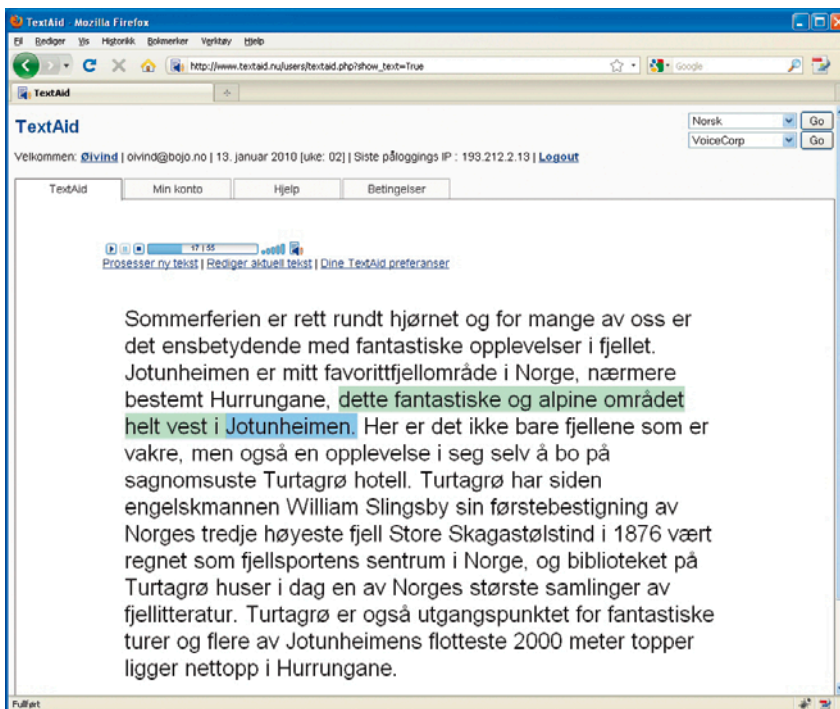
TextAid - Mozilla Firefox

Fil Rediger Vis Historikk Bokmerker Verktøy Hjelp

http://www.textaid.nu/users/textaid.php?show_text=True

Google

TextAid

TextAid

Norsk Go
VoiceCorp Go

Velkommen: Øivind | oivind@bojo.no | 13. januar 2010 [uke: 02] | Siste påloggings IP : 193.212.2.13 | Logout

TextAid | Min konto | Hjelp | Betingelser

17 | 55

Prosesser ny tekst | Rediger aktuell tekst | Dine TextAid preferanser

Sommerferien er rett rundt hjørnet og for mange av oss er det ensbetydende med fantastiske opplevelser i fjellet. Jotunheimen er mitt favorittfjellområde i Norge, nærmere bestemt Hurrungane, dette fantastiske og alpine området helt vest i Jotunheimen. Her er det ikke bare fjellene som er vakre, men også en opplevelse i seg selv å bo på sagnomsuste Turtagrø hotell. Turtagrø har siden engelskmannen William Slingsby sin førstebestigning av Norges tredje høyeste fjell Store Skagastølstind i 1876 vært regnet som fjellsportens sentrum i Norge, og biblioteket på Turtagrø huser i dag en av Norges største samlinger av fjellitteratur. Turtagrø er også utgangspunktet for fantastiske turer og flere av Jotunheimens flotteste 2000 meter topper ligger nettopp i Hurrungane.

Fullført